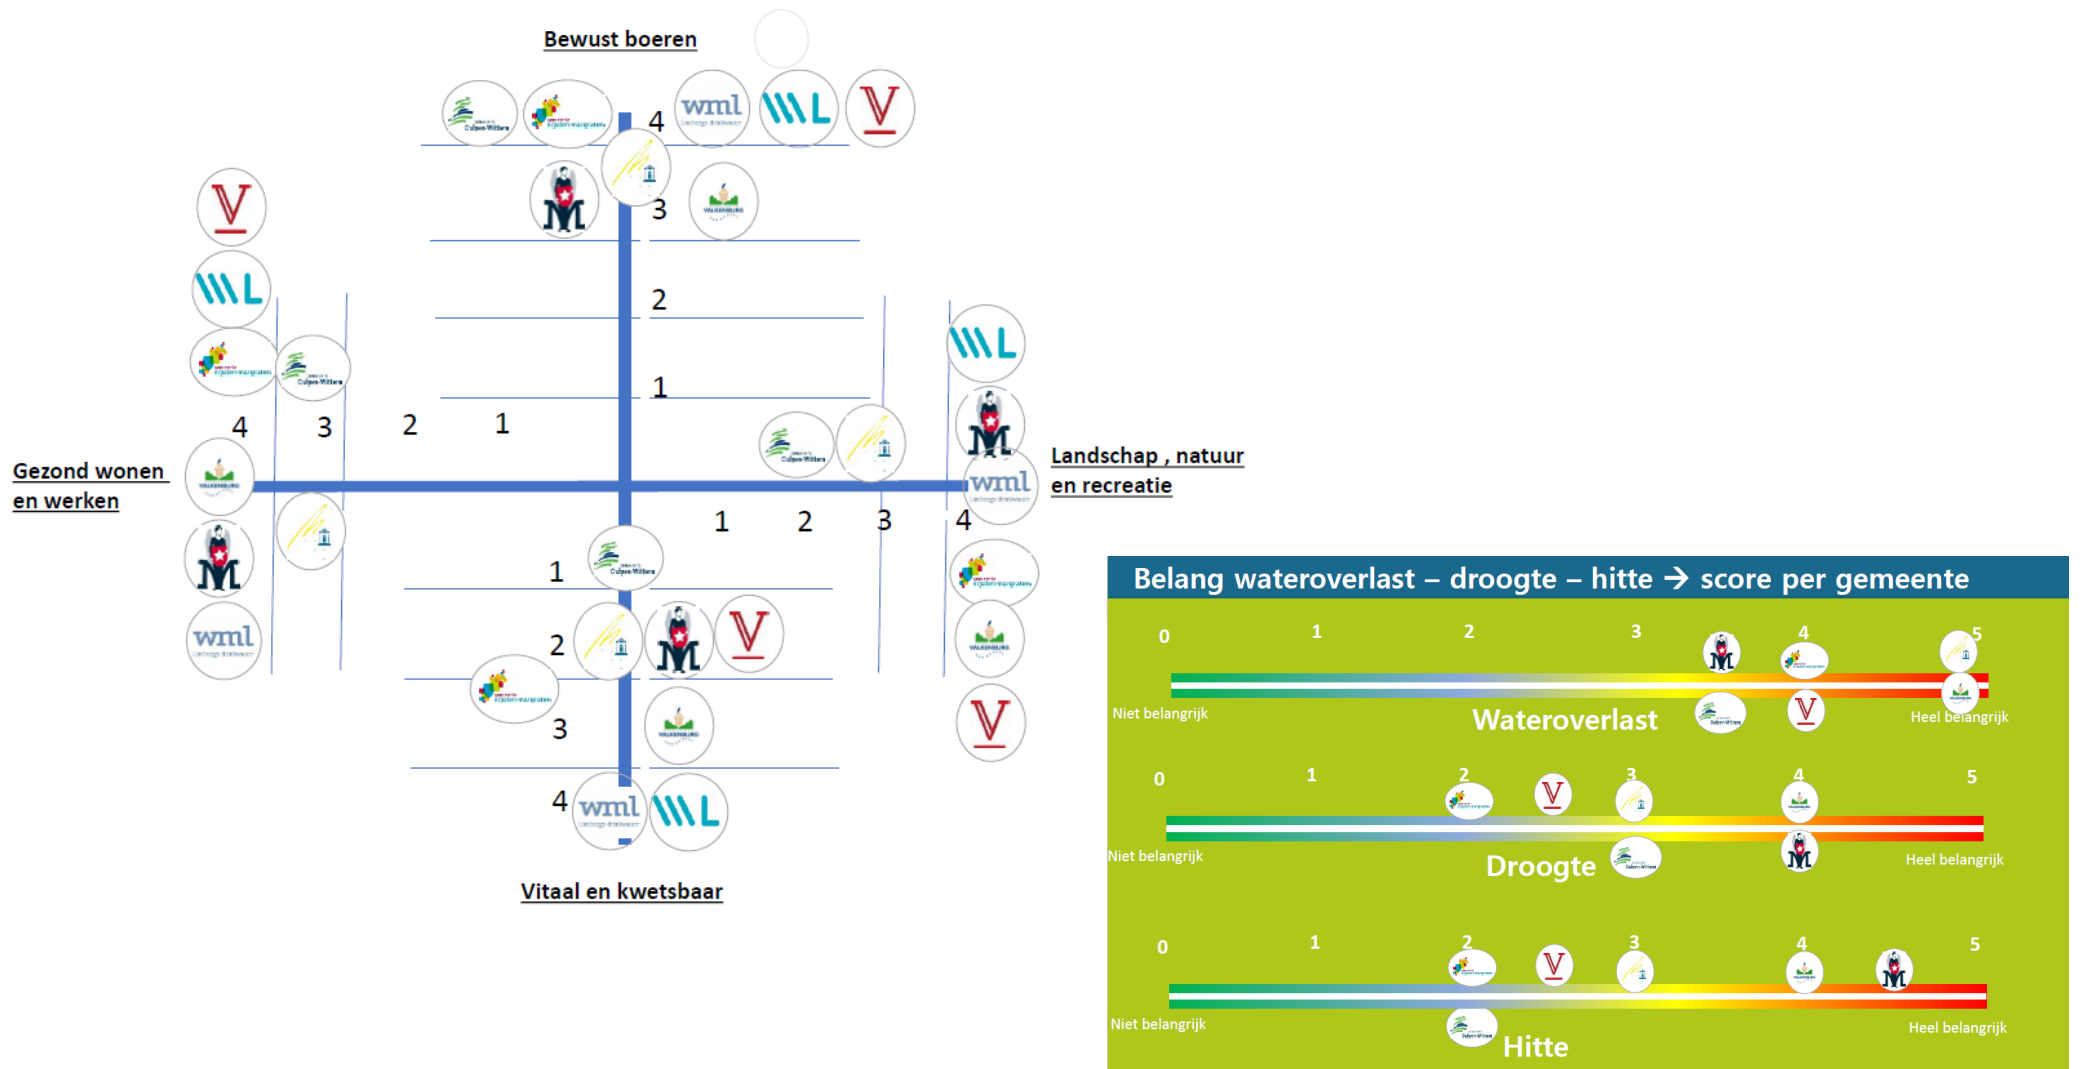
Bewust boeren

4
3
2
1

Gezond wonen en werken

4 3 2 1

Landschap , natuur en recreatie

1 2 3 4

1
2
3
4

Vitaal en kwetsbaar

Belang wateroverlast – droogte – hitte → score per gemeente

0 1 2 3 4 5
Niet belangrijk
Wateroverlast
Heel belangrijk

0 1 2 3 4 5
Niet belangrijk
Droogte
Heel belangrijk

0 1 2 3 4 5
Niet belangrijk
Hitte
Heel belangrijk